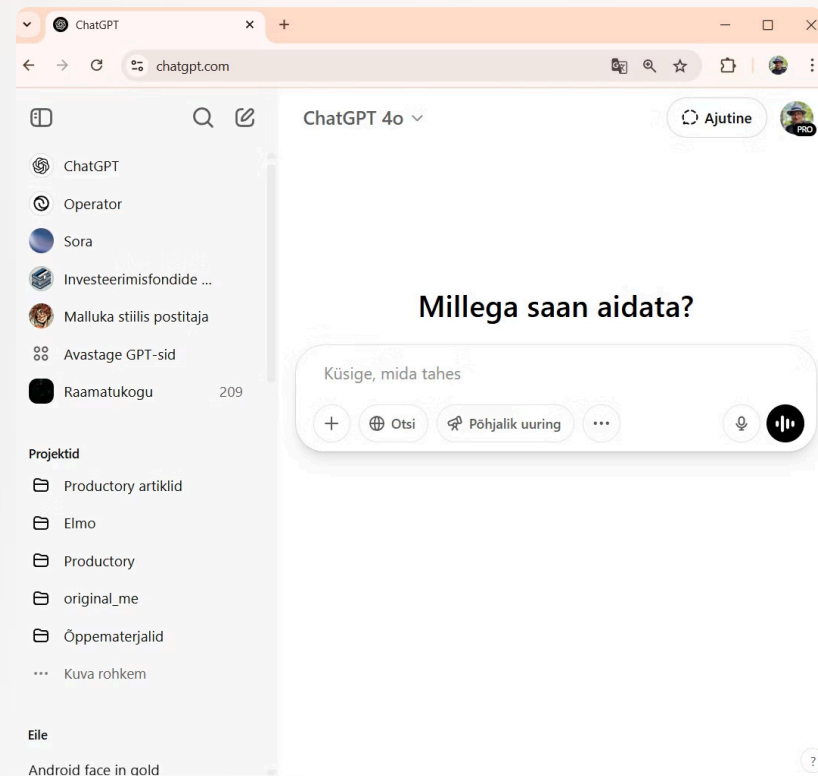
ChatGPT
chatgpt.com

ChatGPT 4o

Ajutine

PRO

ChatGPT
Operator
Sora
Investeerimisfondide ...
Malluka stiilis postitaja
Avastage GPT-sid
Raamatukogu 209

Projektid
Productory artiklid
Elmo
Productory
original_me
Õppematerjalid
Kuva rohkem

Eile
Android face in gold

Millega saan aidata?

Küsige, mida tahes

Otsi
Põhjalik uuring

?